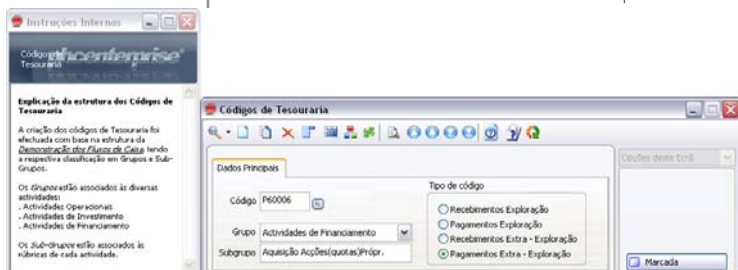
Instruções Internas

Códigos de Tesouraria phcenterprise

Explicação da estrutura dos Códigos de Tesouraria

A criação dos códigos de Tesouraria foi efectuada com base na estrutura da Demonstração dos Fluxos de Caixa, tendo a respectiva classificação em Grupos e Sub-Grupos.

Os Grupos estão associados às diversas actividades:
. Actividades Operacionais
. Actividades de Investimento
. Actividades de Financiamento

Os Sub-Grupos estão associados às rúbricas de cada actividade.

Códigos de Tesouraria

Dados Principais

Código P60006

Grupo Actividades de Financiamento

Subgrupo Aquisição Acções(quotas)Própr.

Tipo de código

Recebimentos Exploração

Pagamentos Exploração

Recebimentos Extra - Exploração

Pagamentos Extra - Exploração

Opções deste Ecrã

Marcada